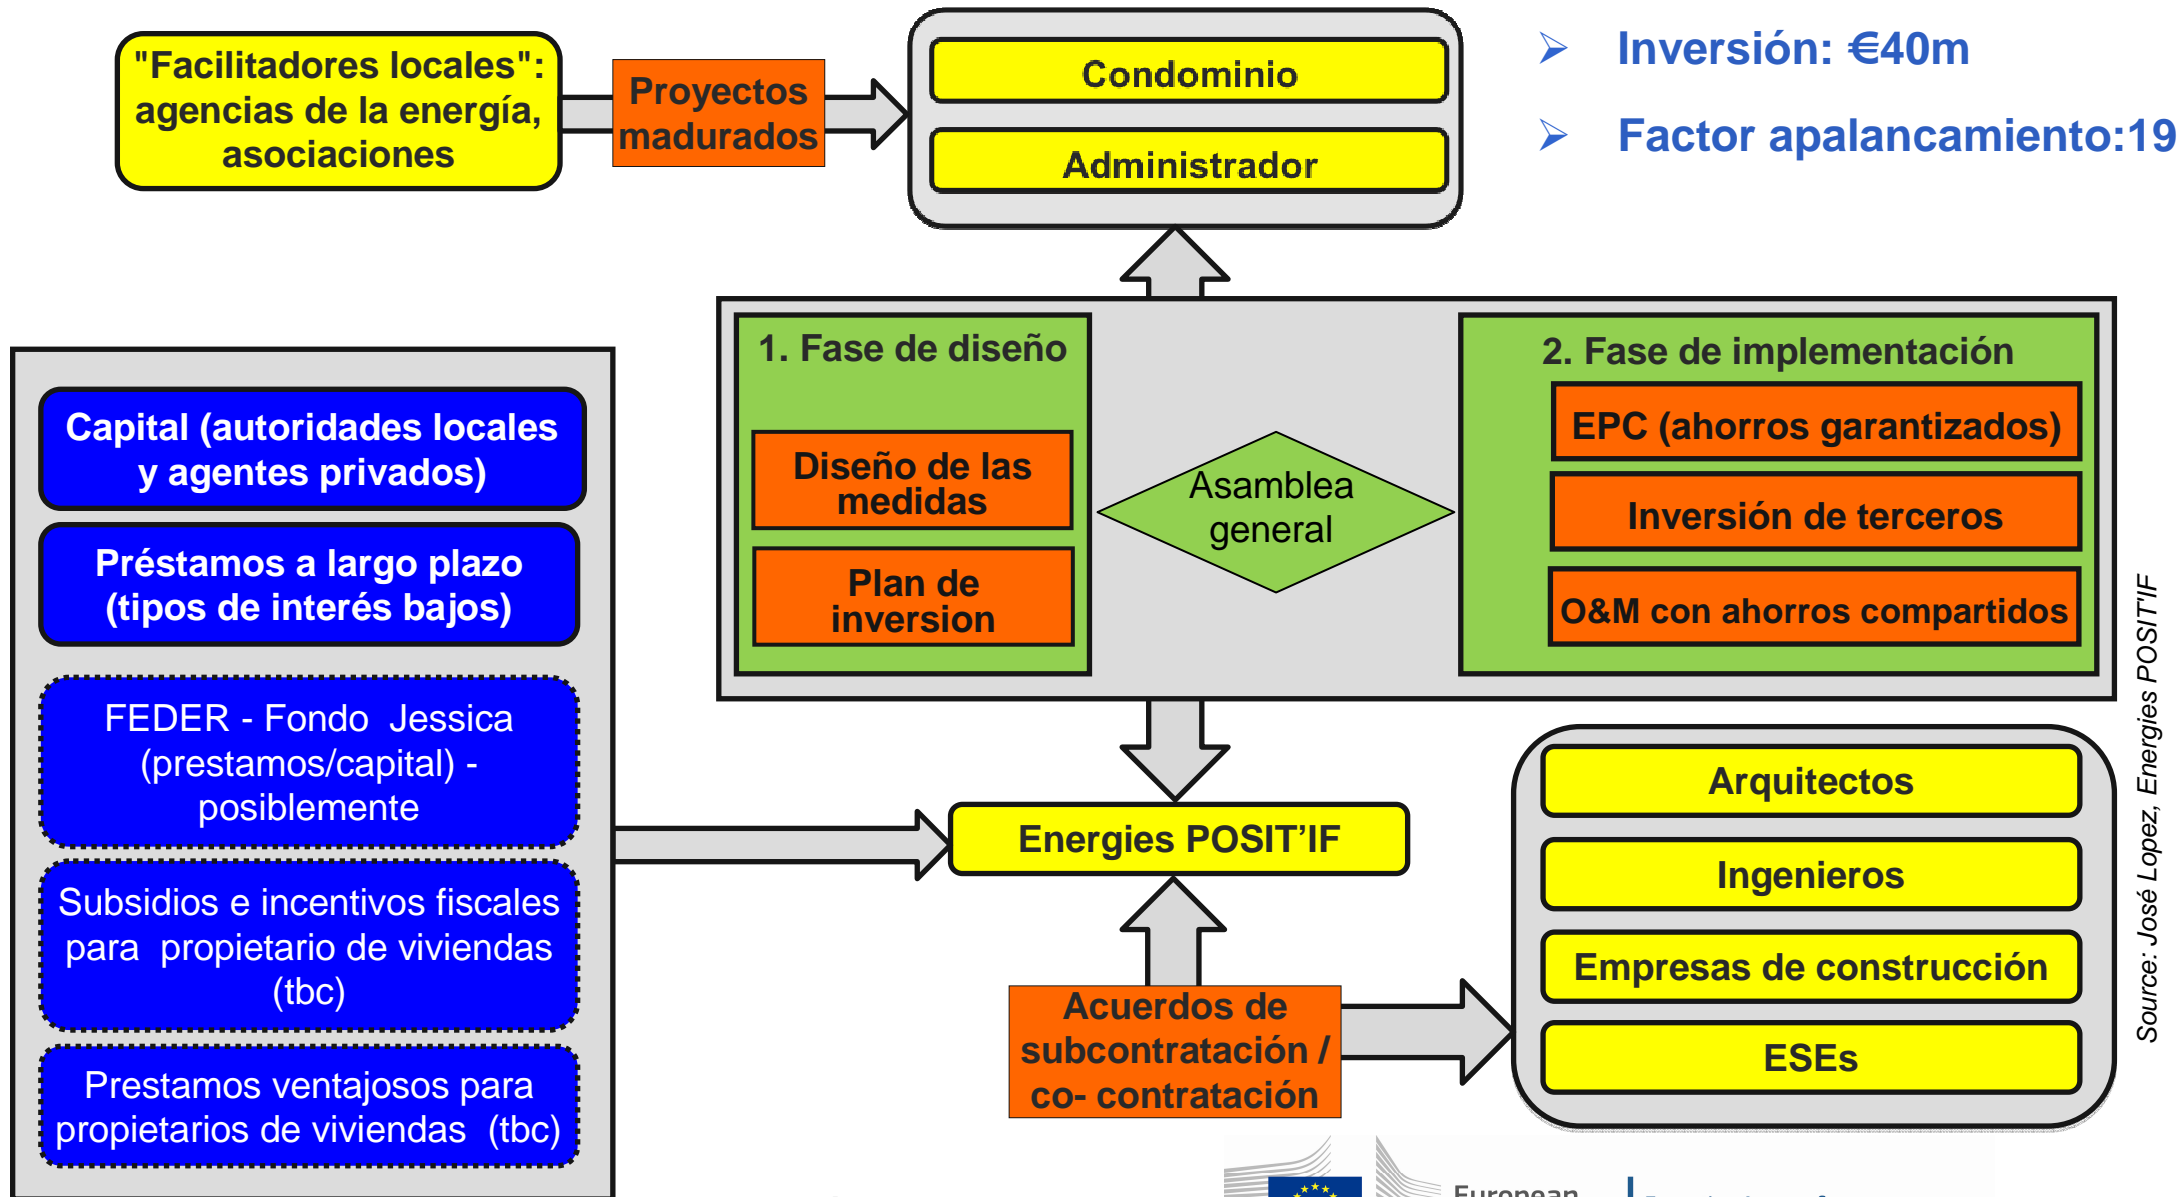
"Facilitadores locales": agencias de la energía, asociaciones

Proyectos madurados

Condominio

Administrador

Inversión: €40m

Factor apalancamiento:19

Capital (autoridades locales y agentes privados)

Préstamos a largo plazo (tipos de interés bajos)

FEDER - Fondo Jessica (prestamos/capital) - posiblemente

Subsidios e incentivos fiscales para propietario de viviendas (tbc)

Prestamos ventajosos para propietarios de viviendas (tbc)

1. Fase de diseño

Diseño de las medidas

Plan de inversion

Asamblea general

2. Fase de implementación

EPC (ahorros garantizados)

Inversión de terceros

O&M con ahorros compartidos

Energies POSIT'IF

Acuerdos de subcontratación / co- contratación

Arquitectos

Ingenieros

Empresas de construcción

ESEs

Source: José Lopez, Energies POSIT'IF

European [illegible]